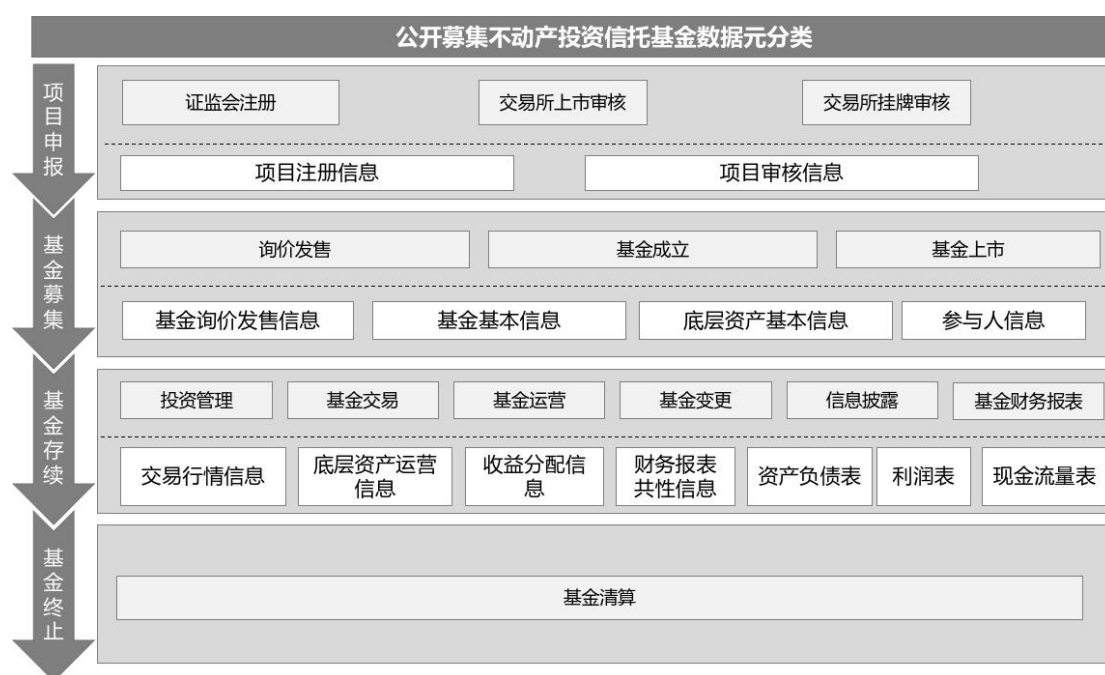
公开募集不动产投资信托基金数据元分类

项目申报

证监会注册
交易所上市审核
交易所挂牌审核

项目注册信息
项目审核信息

基金募集

询价发售
基金成立
基金上市

基金询价发售信息
基金基本信息
底层资产基本信息
参与人信息

基金存续

投资管理
基金交易
基金运营
基金变更
信息披露
基金财务报表

交易行情信息
底层资产运营信息
收益分配信息
财务报表共性信息
资产负债表
利润表
现金流量表

基金终止

基金清算